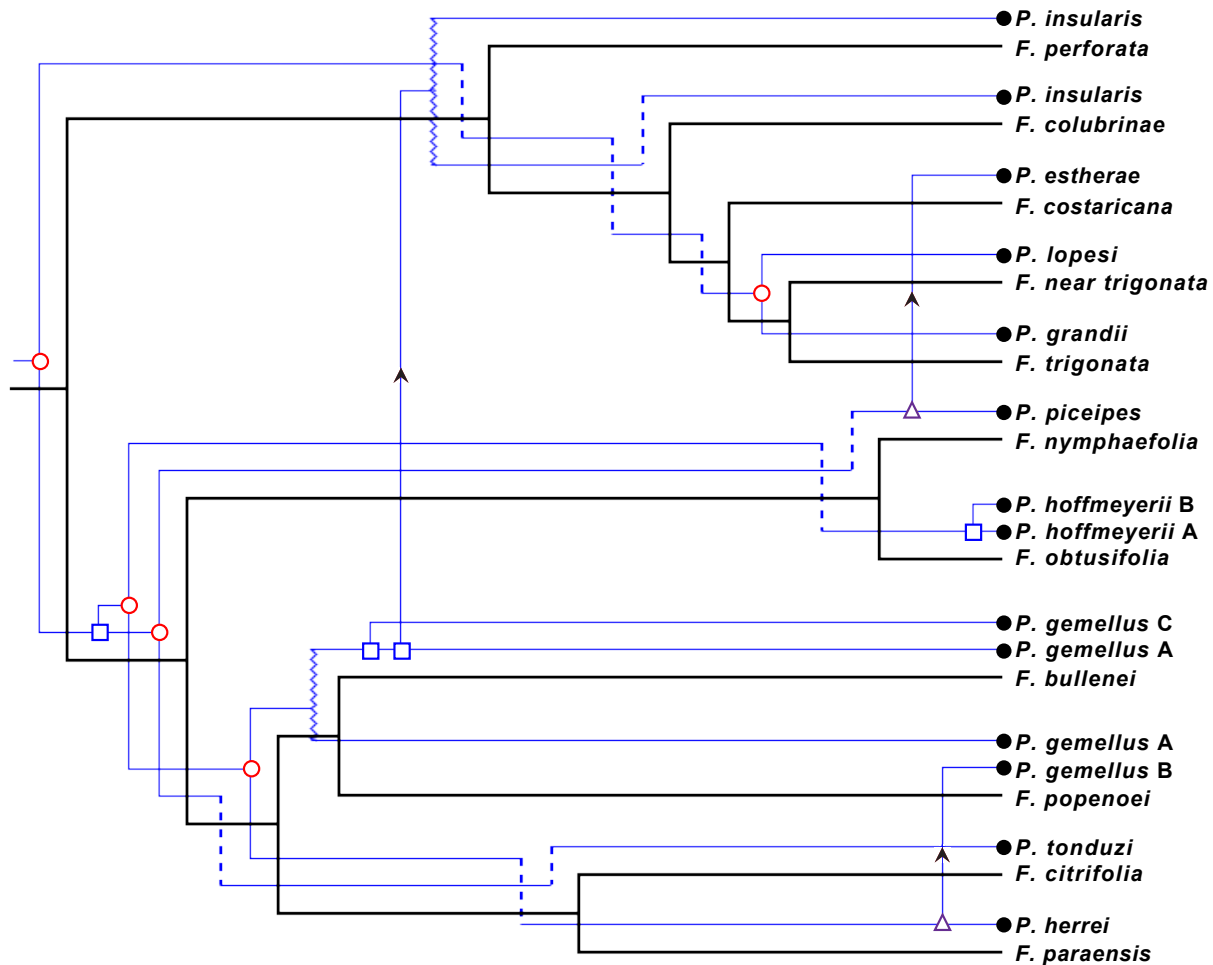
P. insularis
F. perforata
P. insularis
F. colubrinae
P. estherae
F. costaricana
P. lopesi
F. near trigonata
P. grandii
F. trigonata
P. piceipes
F. nymphaefolia
P. hoffmeyerii B
P. hoffmeyerii A
F. obtusifolia
P. gemellus C
P. gemellus A
F. bullenei
P. gemellus A
P. gemellus B
F. popenoei
P. tonduzi
F. citrifolia
P. herrei
F. paraensis